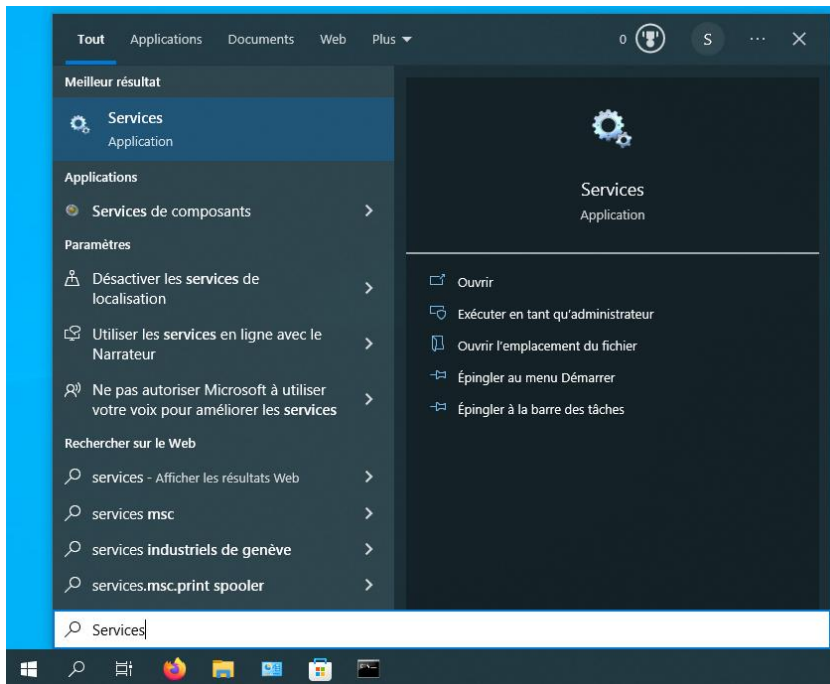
Tout Applications Documents Web Plus ▾ 0 S ··· ✕

Meilleur résultat

Services
Application

Applications

Services de composants

Paramètres

Désactiver les services de localisation

Utiliser les services en ligne avec le Narrateur

Ne pas autoriser Microsoft à utiliser votre voix pour améliorer les services

Rechercher sur le Web

services - Afficher les résultats Web

services msc

services industriels de genève

services.msc.print spooler

Services
Application

Ouvrir

Exécuter en tant qu'administrateur

Ouvrir l'emplacement du fichier

Épingler au menu Démarrer

Épingler à la barre des tâches

Services